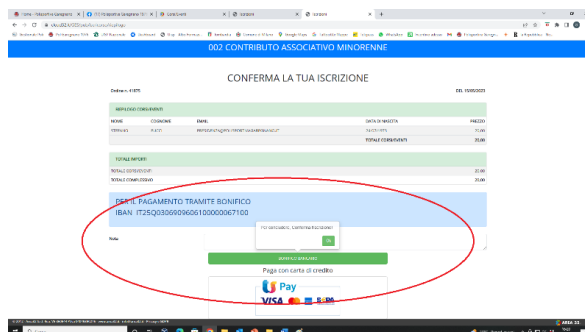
002 CONTRIBUTO ASSOCIATIVO MINORENNE

CONFERMA LA TUA ISCRIZIONE

Ordine n. 41875

DEL 15/05/2023

RIEPILOGO CORRISPONDENTI

| NOME | COGNOME | EMAIL | DATA DI NASCITA | PREZZO |
|---|---|---|---|---|
| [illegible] | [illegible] | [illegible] | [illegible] | 20,00 |
| | | | TOTALE CORRISPONDENTI | 20,00 |

TOTALE IMPORTI

| TOTALE CORRISPONDENTI | 20,00 |
|---|---|
| TOTALE COMPLESSIVO | 20,00 |

PER IL PAGAMENTO TRAMITE BONIFICO
IBAN IT25Q0306909606100000067100

Per concludere, Conferma Iscrizione

OK

Note

CONFERMA ISCRIZIONE

Paga con carta di credito

Pay

VISA